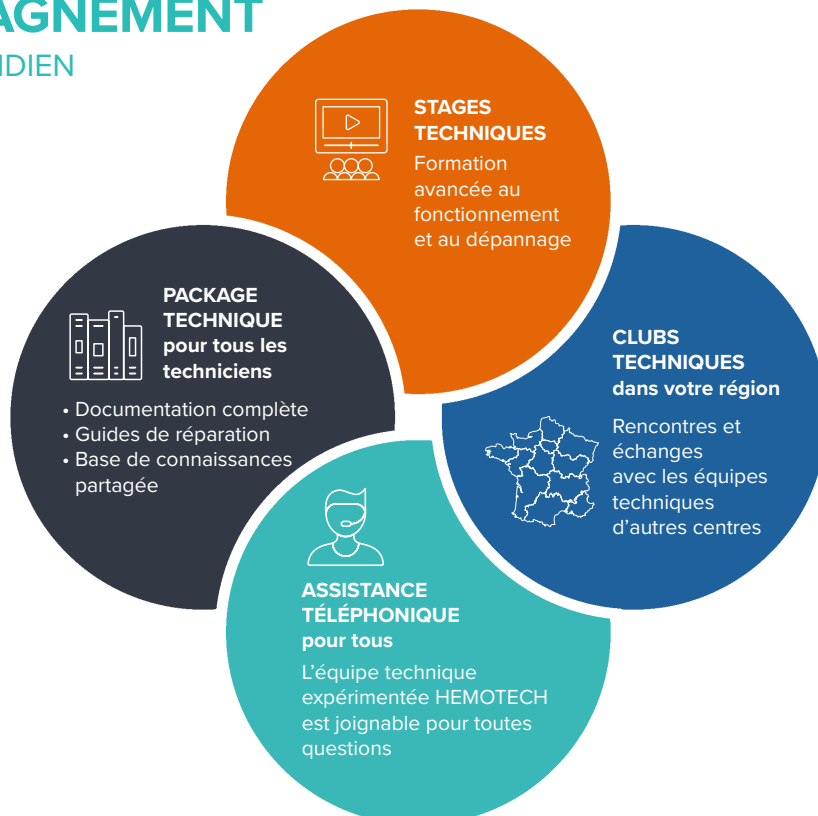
AGNEMENT
IDIEN

STAGES TECHNIQUES
Formation avancée au fonctionnement et au dépannage

PACKAGE TECHNIQUE pour tous les techniciens
• Documentation complète
• Guides de réparation
• Base de connaissances partagée

CLUBS TECHNIQUES dans votre région
Rencontres et échanges avec les équipes techniques d'autres centres

ASSISTANCE TÉLÉPHONIQUE pour tous
L'équipe technique expérimentée HEMOTECH est joignable pour toutes questions